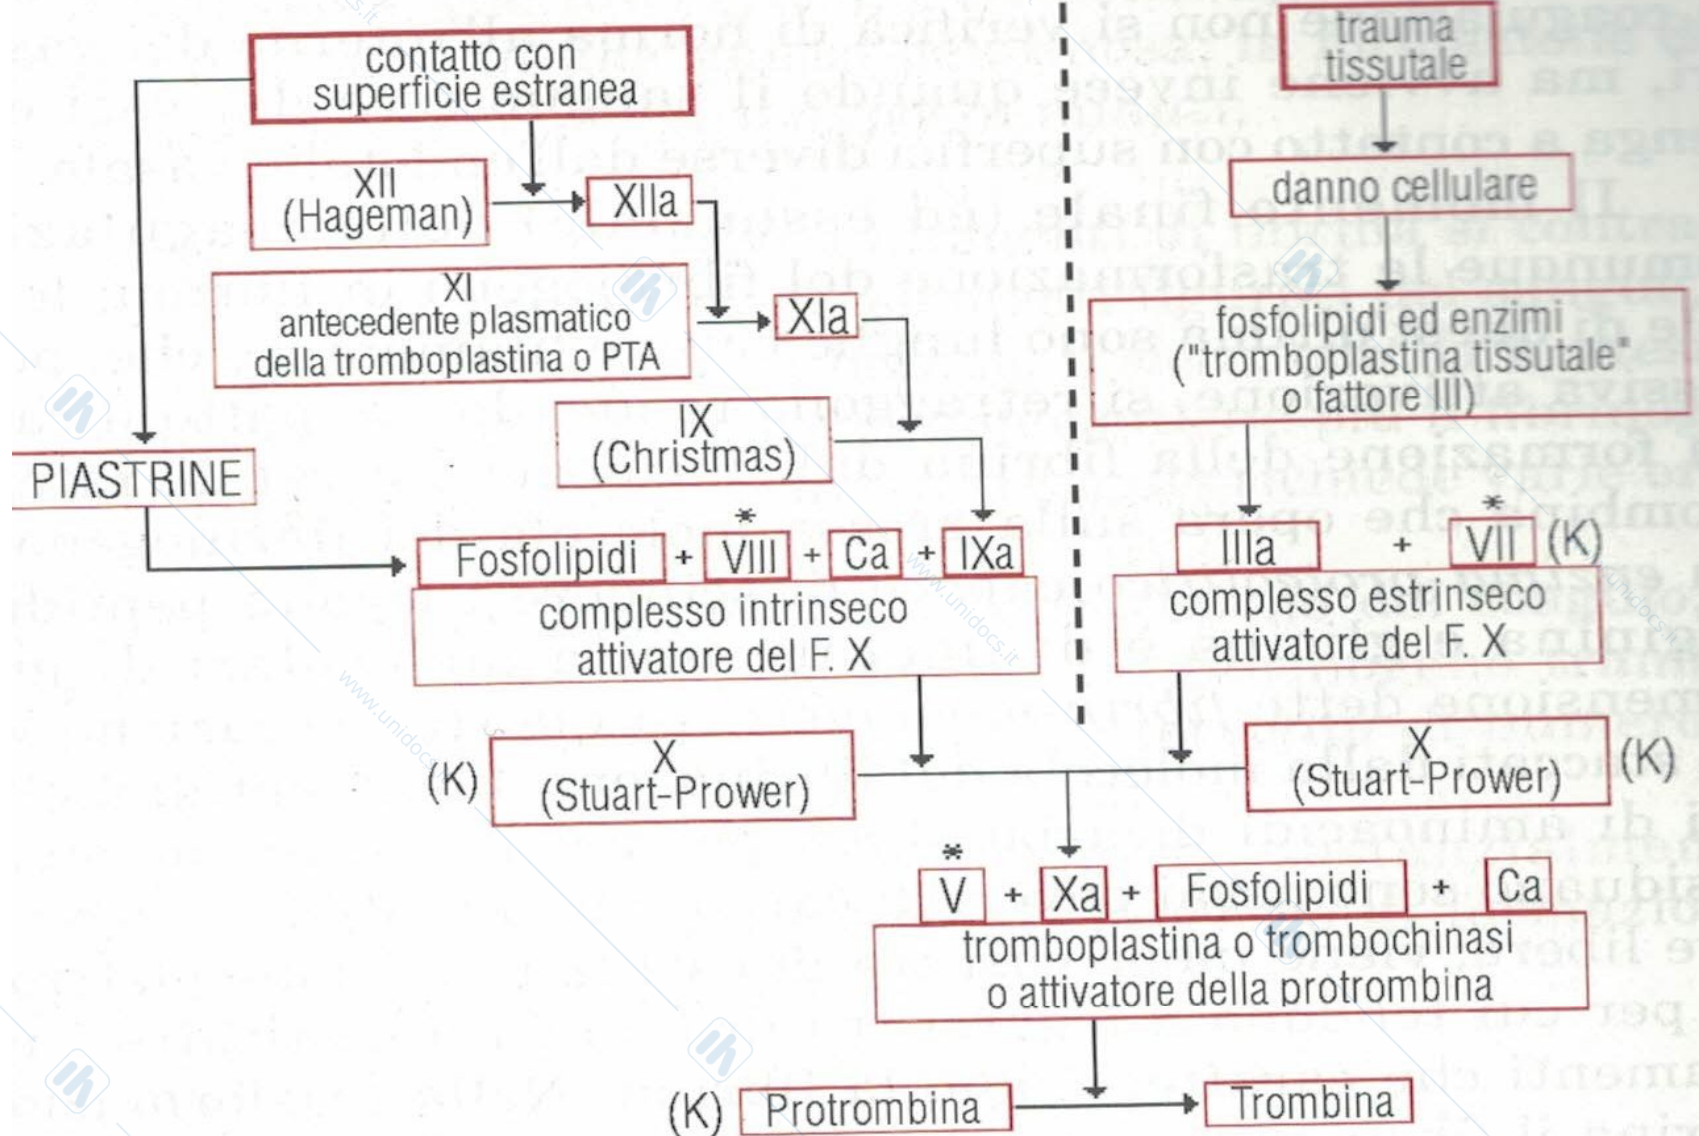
contatto con superficie estranea

trauma tissutale

XII (Hageman)

XIIa

danno cellulare

XI antecedente plasmatico della tromboplastina o PTA

XIa

fosfolipidi ed enzimi ("tromboplastina tissutale" o fattore III)

IX (Christmas)

PIASTRINE

Fosfolipidi + *VIII + Ca + IXa
complesso intrinseco attivatore del F. X

IIIa + *VII (K)
complesso estrinseco attivatore del F. X

(K) X (Stuart-Prower)

X (Stuart-Prower) (K)

*V + Xa + Fosfolipidi + Ca
tromboplastina o trombochinasi o attivatore della protrombina

(K) Protrombina

Trombina

www.unidocs.it